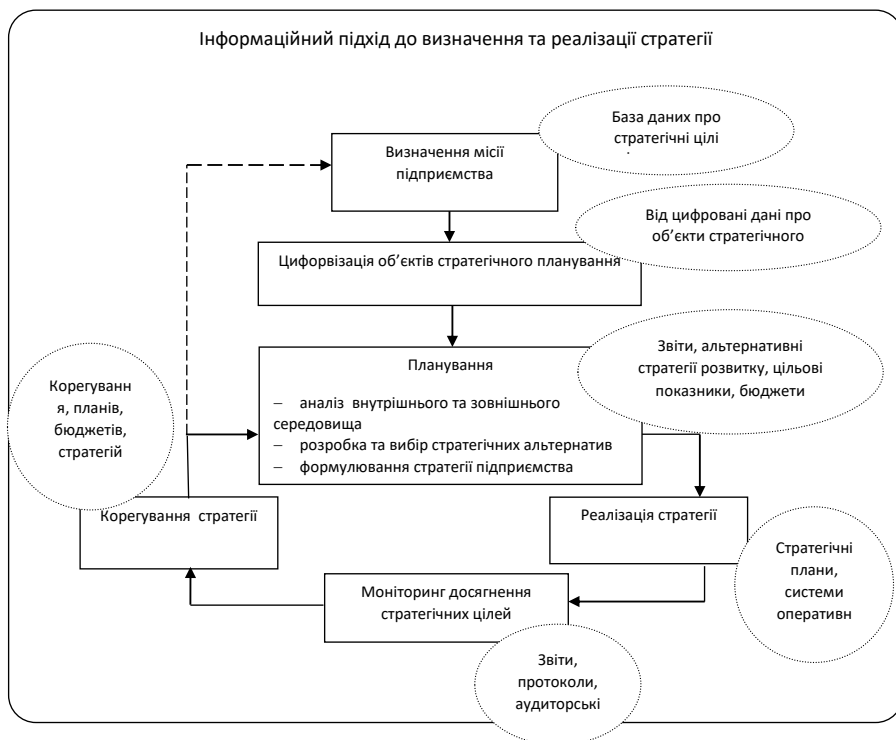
Інформаційний підхід до визначення та реалізації стратегії

База даних про стратегічні цілі

Визначення місії підприємства

Від цифровані дані про об'єкти стратегічного

Цифорвізація об'єктів стратегічного планування

Планування

– аналіз внутрішнього та зовнішнього середовища
– розробка та вибір стратегічних альтернатив
– формулювання стратегії підприємства

Звіти, альтернативні стратегії розвитку, цільові показники, бюджети

Корегування я, планів, бюджетів, стратегій

Корегування стратегії

Реалізація стратегії

Стратегічні плани, системи оперативн

Моніторинг досягнення стратегічних цілей

Звіти, протоколи, аудиторські